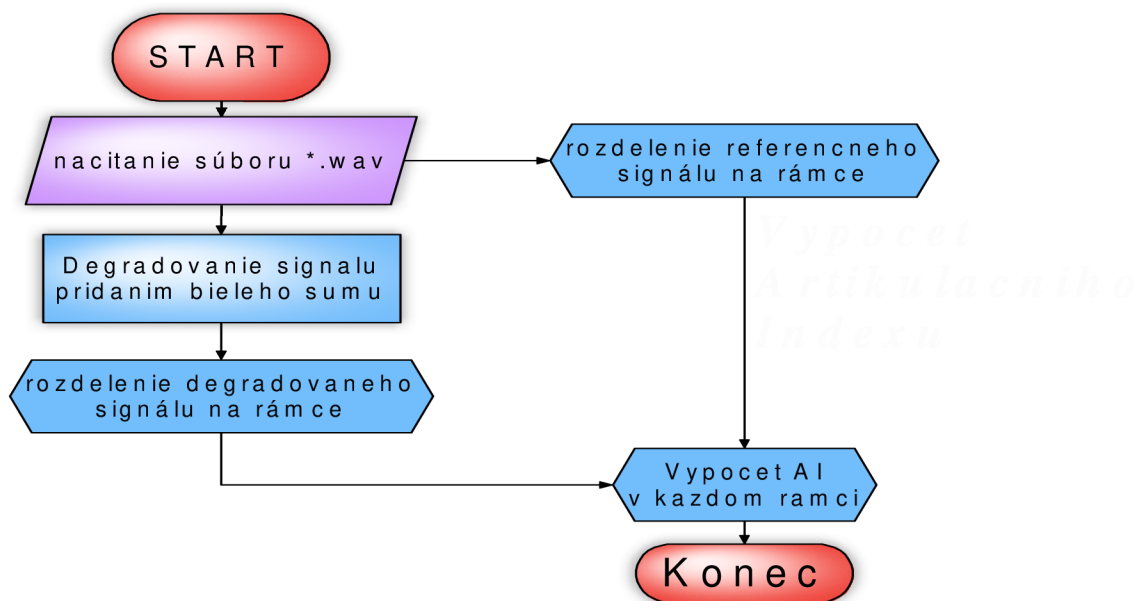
START

nacitanie súboru *.wav

rozdelenie referencneho signálu na rámce

Vypocet Artikulacniho Indexu

Degradovanie signalu pridanim bieleho sumu

rozdelenie degradovaneho signálu na rámce

Vypocet AI v kazdom ramci

Konec